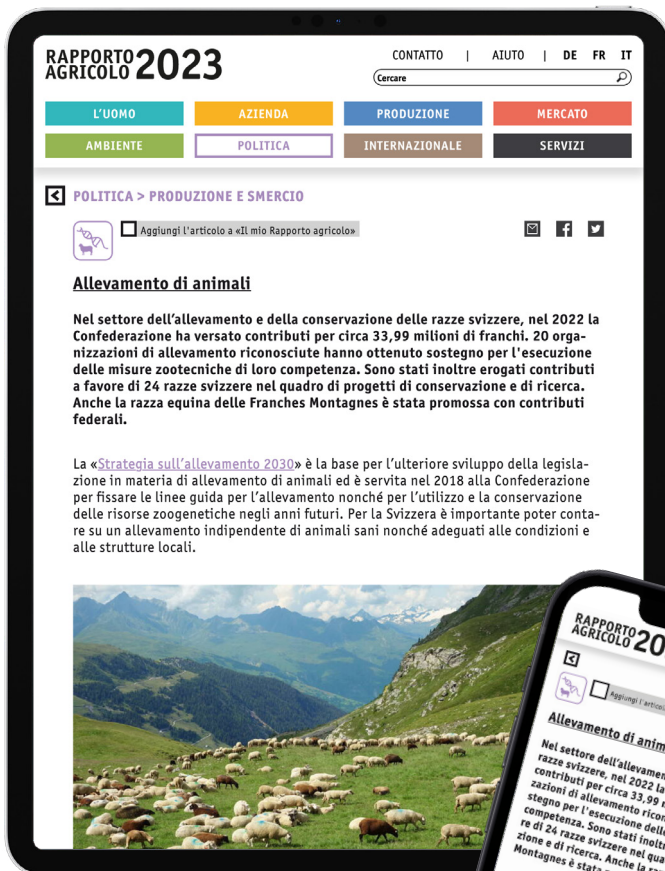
RAPPORTO AGRICOLO 2023

CONTATTO | AIUTO | DE FR IT

Cercare

L'UOMO
AZIENDA
PRODUZIONE
MERCATO
AMBIENTE
POLITICA
INTERNAZIONALE
SERVIZI

POLITICA > PRODUZIONE E SMERCIO

Aggiungi l'articolo a «Il mio Rapporto agricolo»

Allevamento di animali

Nel settore dell'allevamento e della conservazione delle razze svizzere, nel 2022 la Confederazione ha versato contributi per circa 33,99 milioni di franchi. 20 organizzazioni di allevamento riconosciute hanno ottenuto sostegno per l'esecuzione delle misure zootecniche di loro competenza. Sono stati inoltre erogati contributi a favore di 24 razze svizzere nel quadro di progetti di conservazione e di ricerca. Anche la razza equina delle Franches Montagnes è stata promossa con contributi federali.

La «Strategia sull'allevamento 2030» è la base per l'ulteriore sviluppo della legislazione in materia di allevamento di animali ed è servita nel 2018 alla Confederazione per fissare le linee guida per l'allevamento nonché per l'utilizzo e la conservazione delle risorse zoogenetiche negli anni futuri. Per la Svizzera è importante poter contare su un allevamento indipendente di animali sani nonché adeguati alle condizioni e alle strutture locali.

RAPPORTO AGRICOLO 20

Aggiungi l'a

Allevamento di anim

Nel settore dell'allevam razze svizzere, nel 2022 la contributi per circa 33,99 zioni di allevamento ricor stegno per l'esecuzione delle competenza. Sono stati inoltre re di 24 razze svizzere nel qua zione e di ricerca. Anche la raz Montagnes è stata